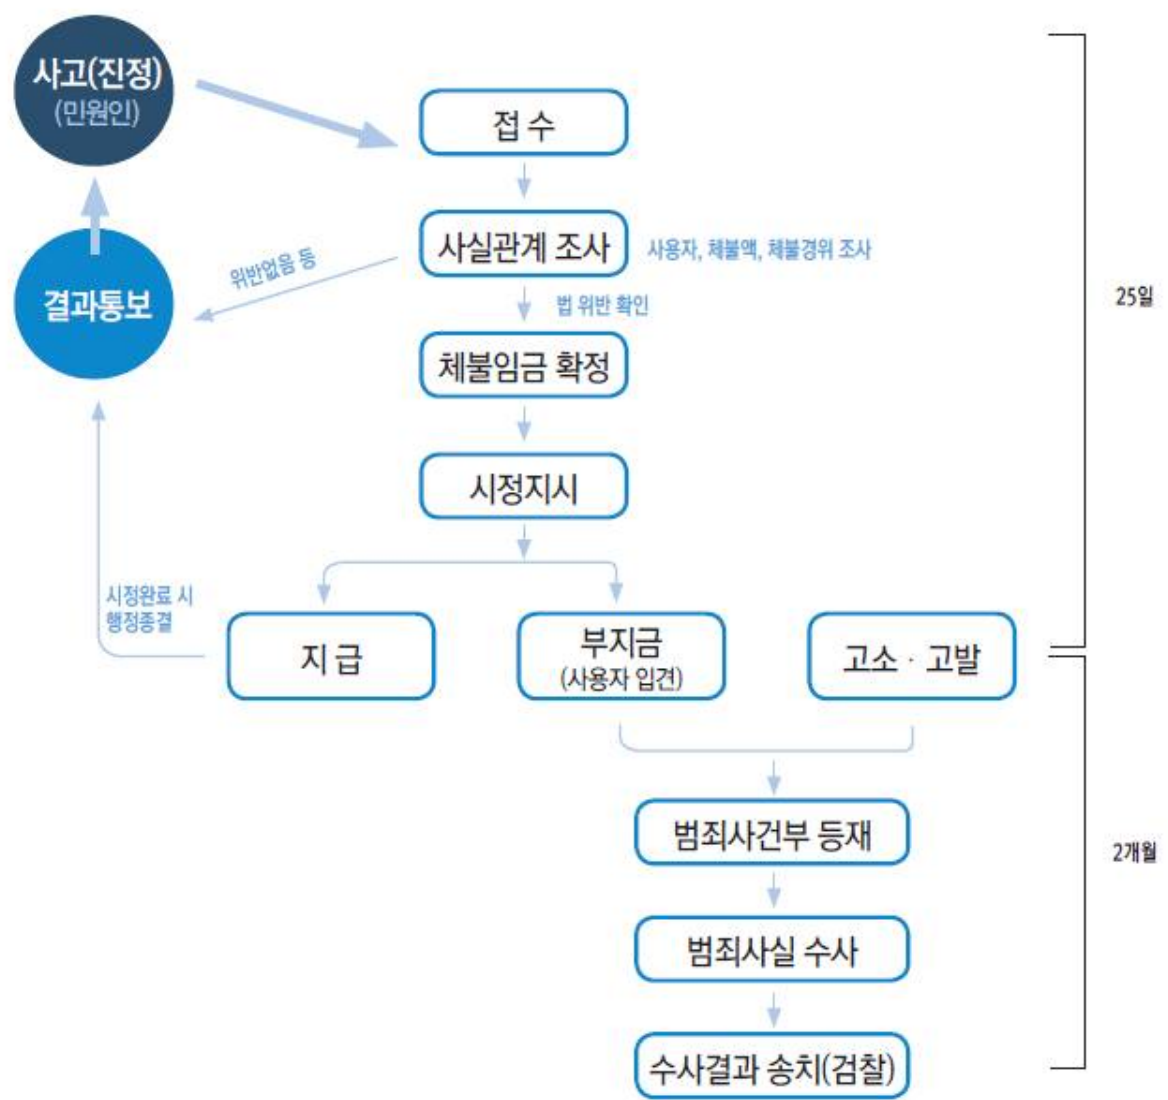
사고(진정)
(민원인)

접 수

사실관계 조사

사용자, 체불액, 체불경위 조사

위반없음 등

결과통보

법 위반 확인

체불임금 확정

시정지시

시정완료 시
행정종결

지 급

부지급
(사용자 입건)

고소 · 고발

25일

범죄사건부 등재

범죄사실 수사

수사결과 송치(검찰)

2개월